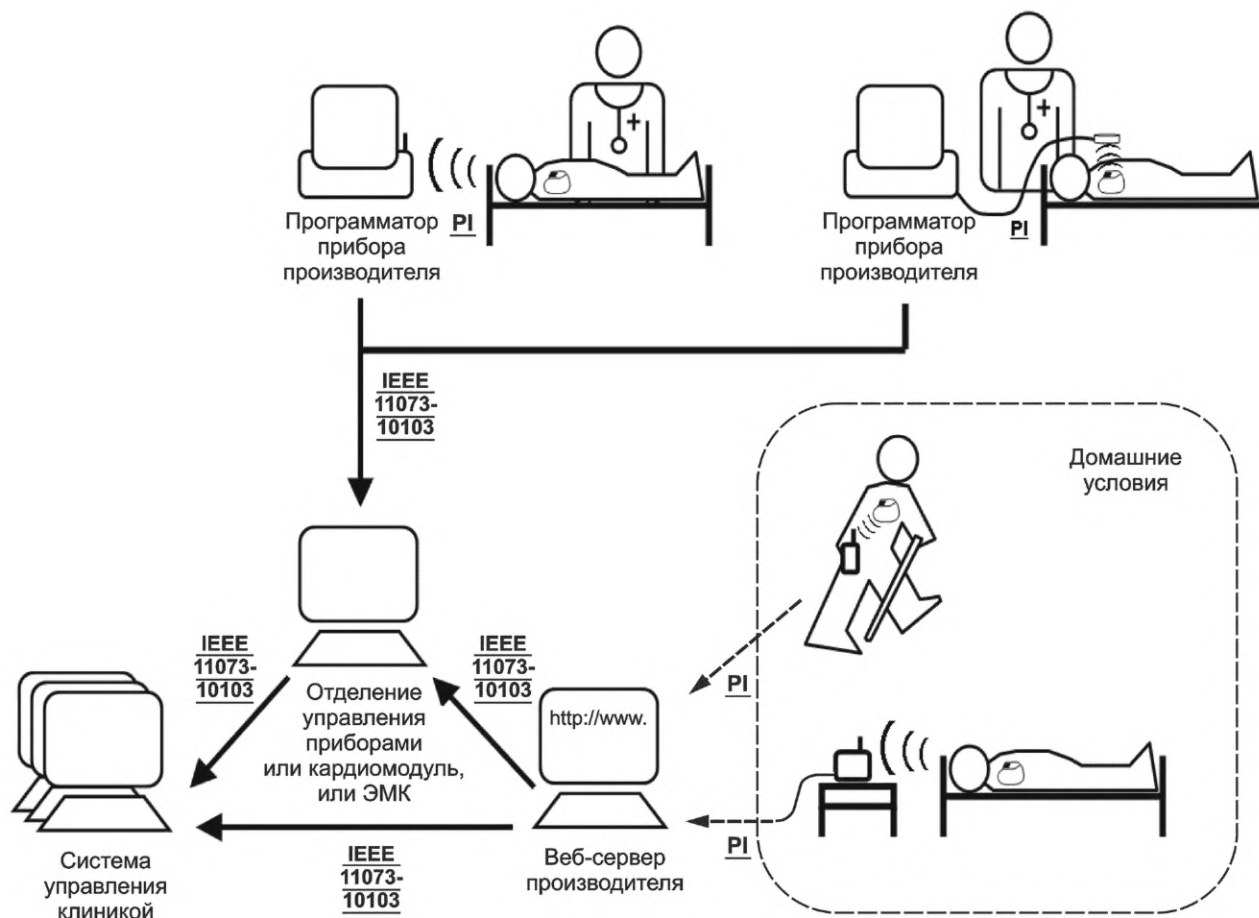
Программатор прибора производителя

PI

Программатор прибора производителя

PI

IEEE 11073-10103

Домашние условия

IEEE 11073-10103

IEEE 11073-10103

Отделение управления приборами или кардиомодуль, или ЭМК

http://www.

PI

PI

Система управления клиникой

IEEE 11073-10103

Веб-сервер производителя